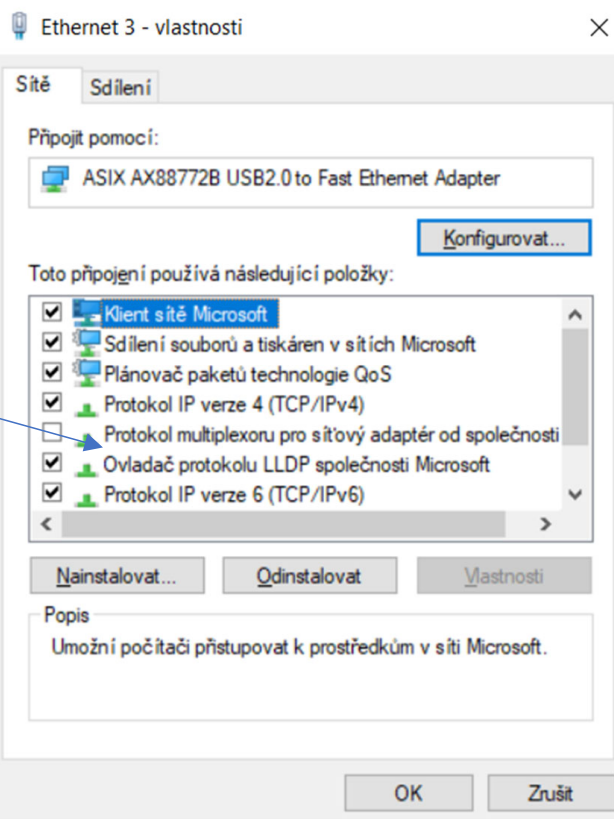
Ethernet 3 - vlastnosti

×

Sítě | Sdílení

Připojit pomocí:

ASIX AX88772B USB2.0 to Fast Ethernet Adapter

Konfigurovat...

Toto připojení používá následující položky:

- [x] Klient sítě Microsoft
- [x] Sdílení souborů a tiskáren v sítích Microsoft
- [x] Plánovač paketů technologie QoS
- [x] Protokol IP verze 4 (TCP/IPv4)
- [ ] Protokol multiplexoru pro síťový adaptér od společnosti
- [x] Ovladač protokolu LLDP společnosti Microsoft
- [x] Protokol IP verze 6 (TCP/IPv6)

Nainstalovat... | Odinstalovat | Vlastnosti

Popis

Umožní počítači přistupovat k prostředkům v síti Microsoft.

OK | Zrušit